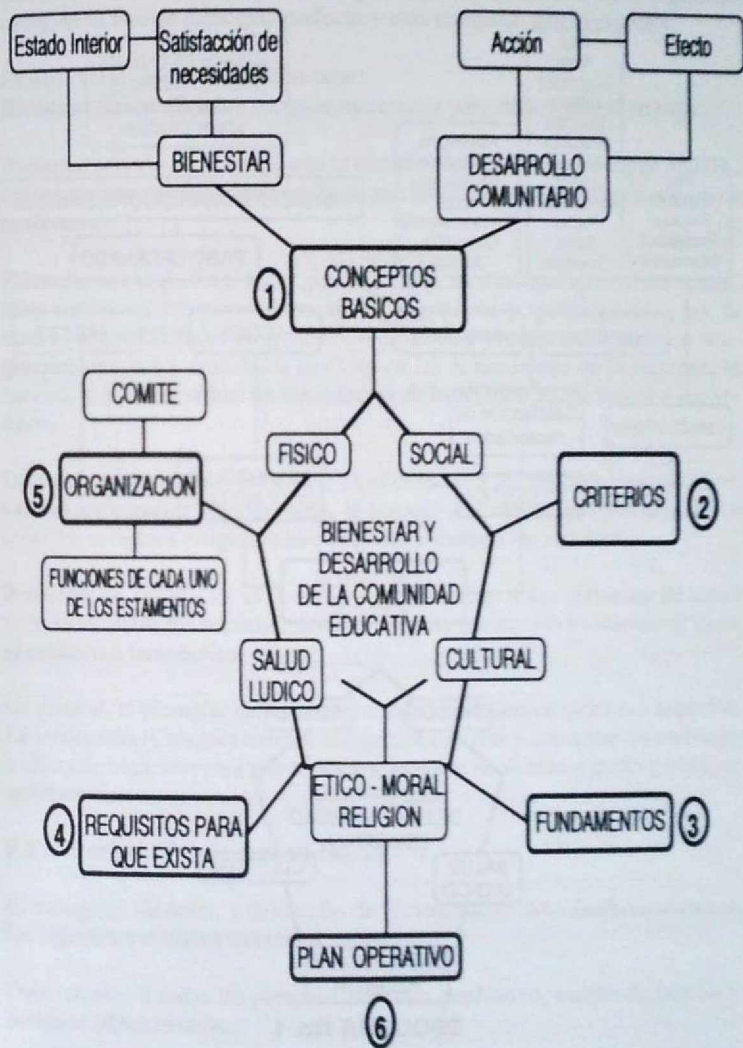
Estado Interior

Satisfacción de necesidades

Acción

Efecto

BIENESTAR

DESARROLLO COMUNITARIO

① CONCEPTOS BASICOS

COMITE

⑤ ORGANIZACION

FISICO

SOCIAL

CRITERIOS ②

FUNCIONES DE CADA UNO DE LOS ESTAMENTOS

BIENESTAR Y DESARROLLO DE LA COMUNIDAD EDUCATIVA

SALUD LUDICO

CULTURAL

ETICO - MORAL RELIGION

④ REQUISITOS PARA QUE EXISTA

FUNDAMENTOS ③

PLAN OPERATIVO

⑥